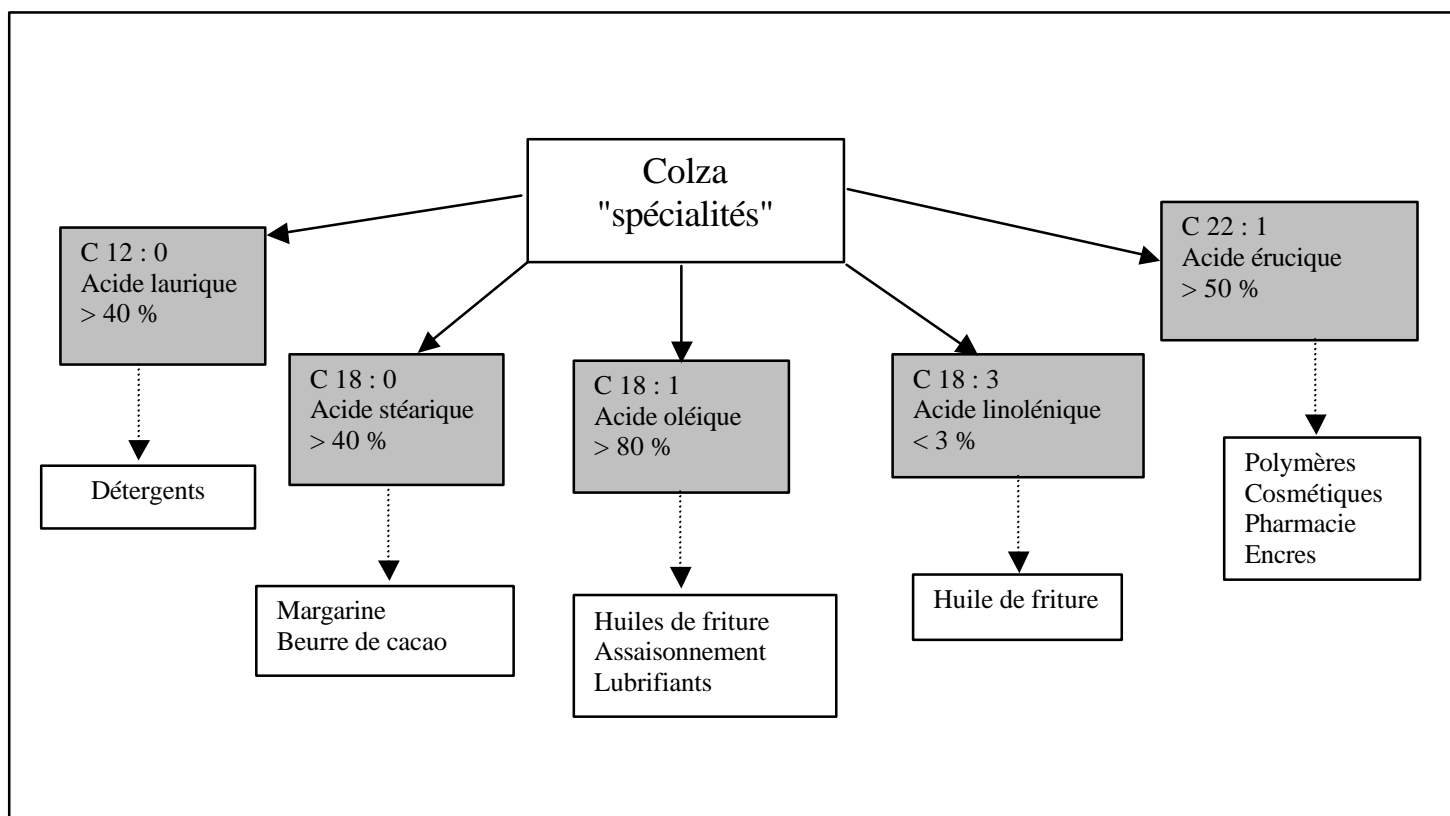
Colza
"spécialités"

C 12 : 0
Acide laurique
> 40 %

Détergents

C 18 : 0
Acide stéarique
> 40 %

Margarine
Beurre de cacao

C 18 : 1
Acide oléique
> 80 %

Huiles de friture
Assaisonnement
Lubrifiants

C 18 : 3
Acide linolénique
< 3 %

Huile de friture

C 22 : 1
Acide érucique
> 50 %

Polymères
Cosmétiques
Pharmacie
Encres